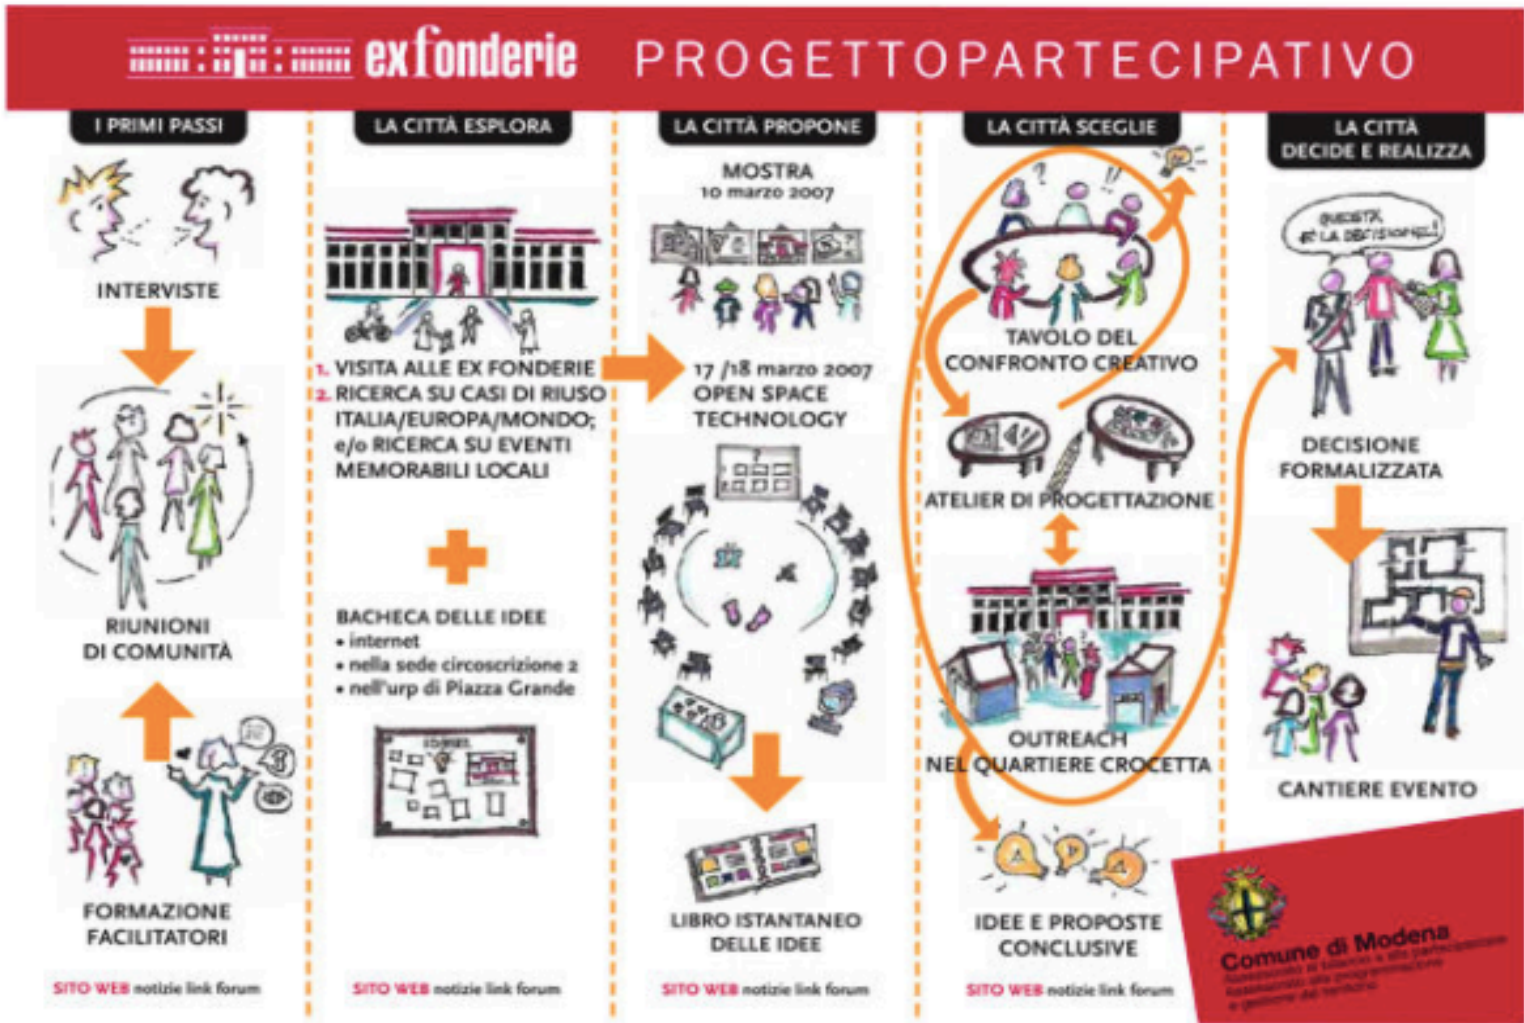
exfonderie PROGETTOPARTECIPATIVO

I PRIMI PASSI

INTERVISTE

RIUNIONI DI COMUNITÀ

FORMAZIONE FACILITATORI

SITO WEB notizie link forum

LA CITTÀ ESPLORA

1. VISITA ALLE EX FONDERIE
2. RICERCA SU CASI DI RIUSO ITALIA/EUROPA/MONDO; e/o RICERCA SU EVENTI MEMORABILI LOCALI

BACHECA DELLE IDEE
• internet
• nella sede circoscrizione 2
• nell'urp di Piazza Grande

SITO WEB notizie link forum

LA CITTÀ PROPONE

MOSTRA
10 marzo 2007

17 /18 marzo 2007
OPEN SPACE TECHNOLOGY

LIBRO ISTANTANEO DELLE IDEE

SITO WEB notizie link forum

LA CITTÀ SCEGLIE

TAVOLO DEL CONFRONTO CREATIVO

ATELIER DI PROGETTAZIONE

OUTREACH NEL QUARTIERE CROCETTA

IDEE E PROPOSTE CONCLUSIVE

SITO WEB notizie link forum

LA CITTÀ DECIDE E REALIZZA

QUESTA È LA DECISIONE!

DECISIONE FORMALIZZATA

CANTIERE EVENTO

Comune di Modena
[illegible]